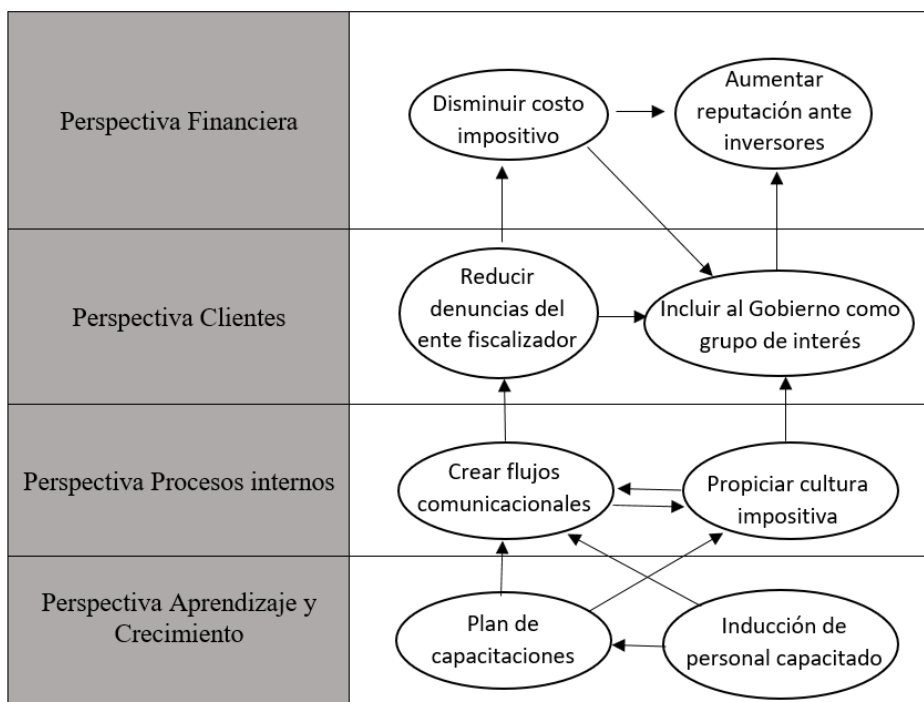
| | |
|---|---|
| Perspectiva Financiera | Disminuir costo impositivo; Aumentar reputación ante inversores |
| Perspectiva Clientes | Reducir denuncias del ente fiscalizador; Incluir al Gobierno como grupo de interés |
| Perspectiva Procesos internos | Crear flujos comunicacionales; Propiciar cultura impositiva |
| Perspectiva Aprendizaje y Crecimiento | Plan de capacitaciones; Inducción de personal capacitado |